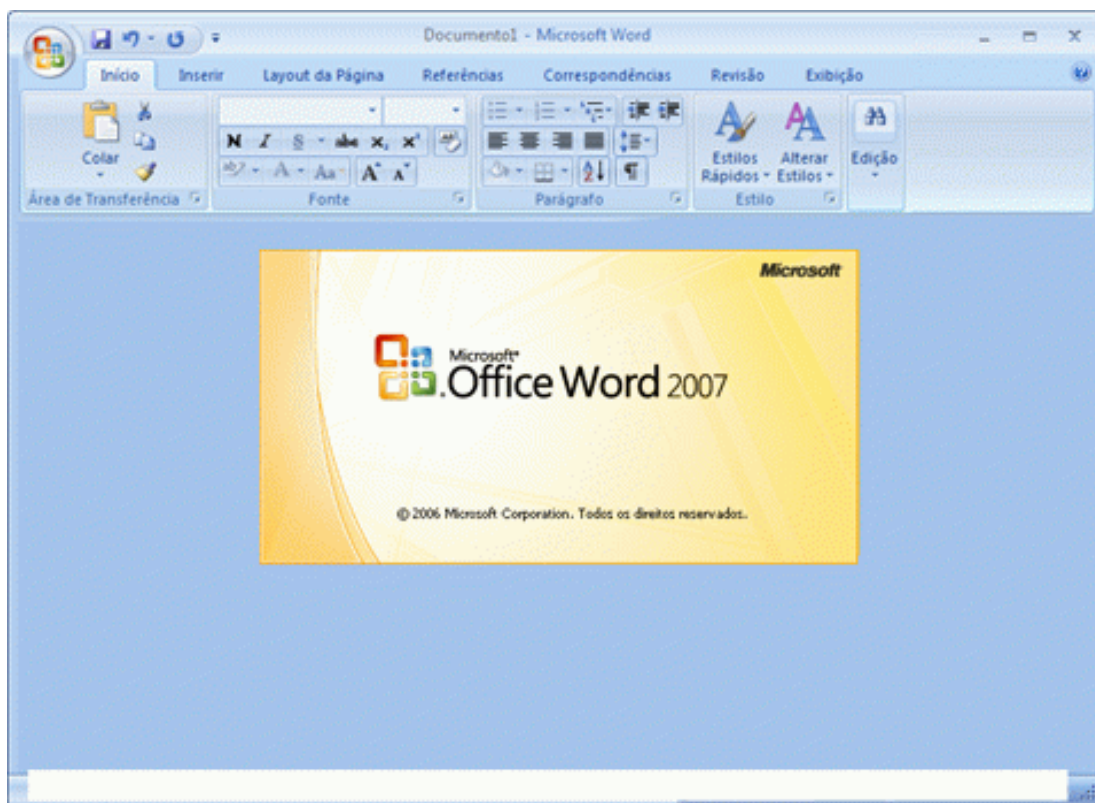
Documento1 - Microsoft Word

Início Inserir Layout da Página Referências Correspondências Revisão Exibição

Colar

Área de Transferência

N I S abc $x_2$ $x^2$

Aa A A

Fonte

Parágrafo

Estilos Rápidos Alterar Estilos

Estilo

Edição

Microsoft

Microsoft® Office Word 2007

© 2006 Microsoft Corporation. Todos os direitos reservados.